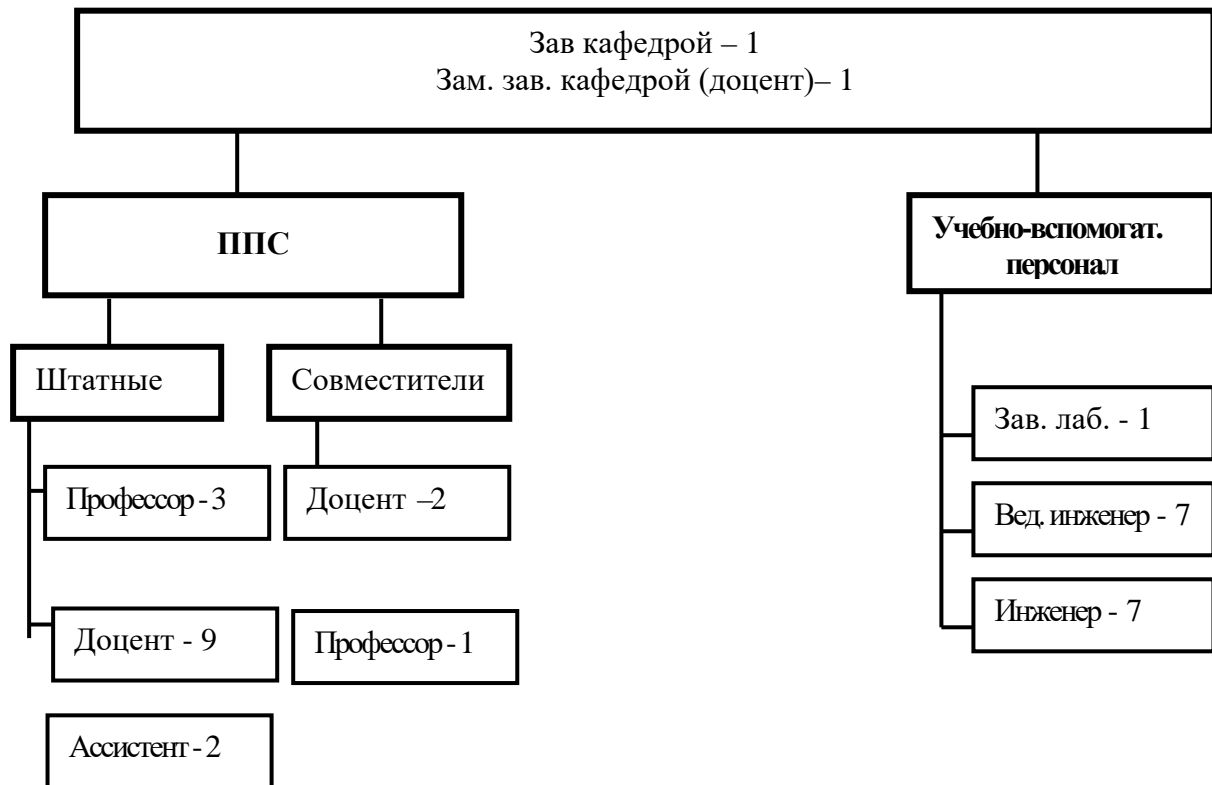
Зав кафедрой – 1
Зам. зав. кафедрой (доцент)– 1

ППС

Учебно-вспомогат. персонал

Штатные

Совместители

Профессор - 3

Доцент –2

Доцент - 9

Профессор - 1

Ассистент - 2

Зав. лаб. - 1

Вед. инженер - 7

Инженер - 7